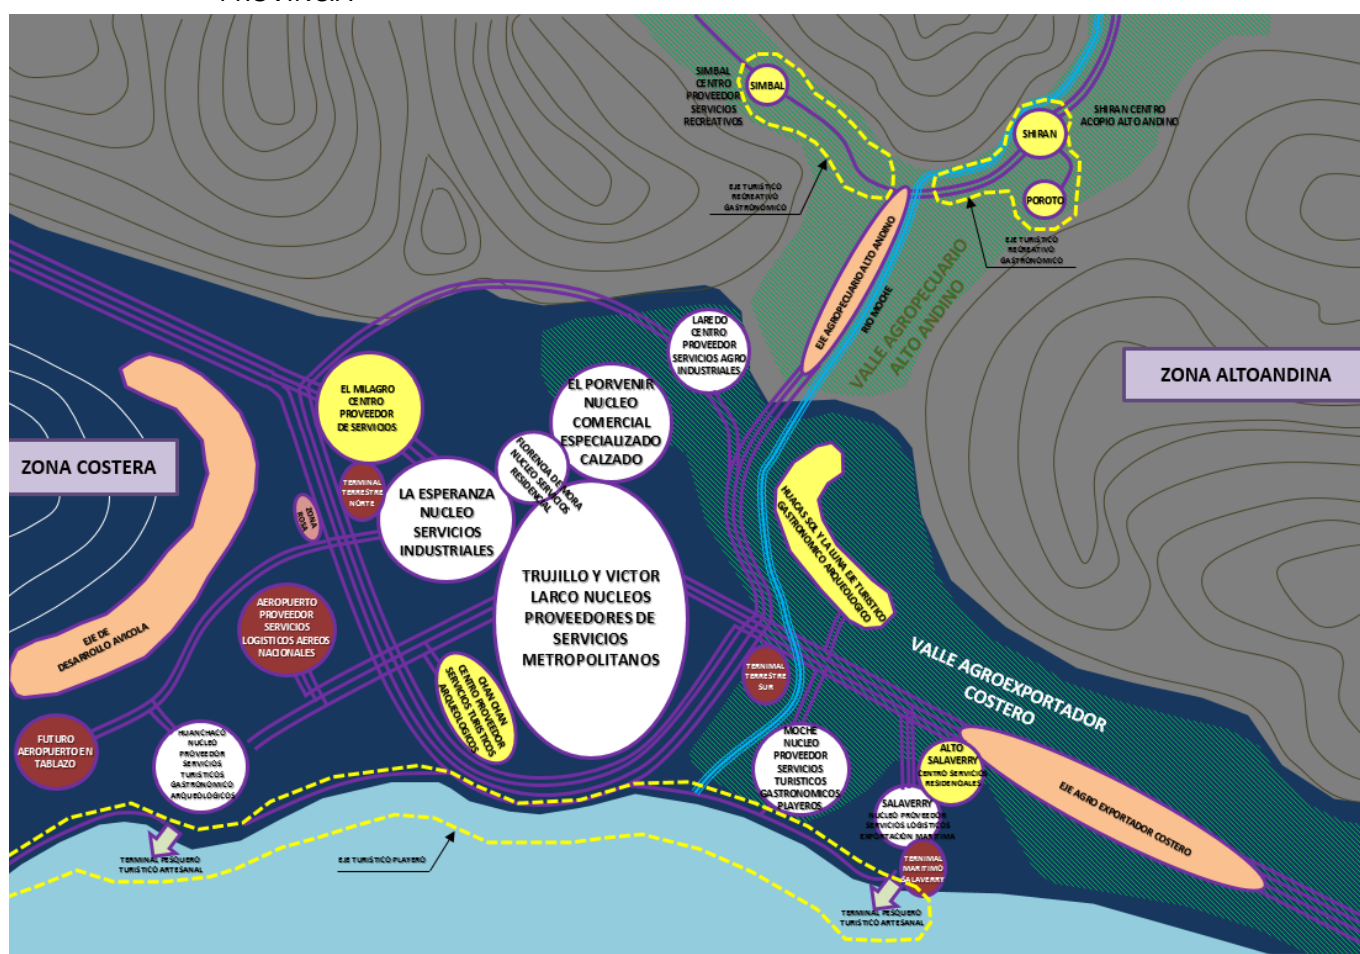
PROVINCIA

SIMBAL CENTRO PROVEEDOR SERVICIOS RECREATIVOS

SIMBAL

SHIRAN

SHIRAN CENTRO ACOPIO ALTO ANDINO

POROTO

EJE TURISTICO RECREATIVO GASTRONÓMICO

EJE TURISTICO RECREATIVO GASTRONÓMICO

EJE AGROPECUARIO ALTO ANDINO

RIO MOCHE

VALLE AGROPECUARIO ALTO ANDINO

ZONA ALTOANDINA

LAREDO CENTRO PROVEEDOR SERVICIOS AGRO INDUSTRIALES

EL MILAGRO CENTRO PROVEEDOR DE SERVICIOS

EL PORVENIR NUCLEO COMERCIAL ESPECIALIZADO CALZADO

FLORENCIA DE MORA NUCLEO SERVICIOS RESIDENCIAL

ZONA COSTERA

TERMINAL TERRESTRE NORTE

ZONA ROSA

LA ESPERANZA NUCLEO SERVICIOS INDUSTRIALES

TRUJILLO Y VICTOR LARCO NUCLEOS PROVEEDORES DE SERVICIOS METROPOLITANOS

HUACAS SOL Y LA LUNA EJE TURISTICO GASTRONOMICO ARQUEOLOGICO

EJE DE DESARROLLO AVICOLA

AEROPUERTO PROVEEDOR SERVICIOS LOGISTICOS AEREOS NACIONALES

CHAN CHAN CENTRO PROVEEDOR SERVICIOS TURISTICOS ARQUEOLOGICOS

TERMINAL TERRESTRE SUR

VALLE AGROEXPORTADOR COSTERO

FUTURO AEROPUERTO EN TABLAZO

HUANCHACO NUCLEO PROVEEDOR SERVICIOS TURISTICOS GASTRONOMICO ARQUEOLOGICOS

MOCHE NUCLEO PROVEEDOR SERVICIOS TURISTICOS GASTRONOMICOS PLAYEROS

ALTO SALAVERRY CENTRO SERVICIOS RESIDENCIALES

EJE AGRO EXPORTADOR COSTERO

SALAVERRY NUCLEO PROVEEDOR SERVICIOS LOGISTICOS EXPORTACIÓN MARITIMA

TERMINAL MARITIMO SALAVERRY

TERMINAL PESQUERO TURISTICO ARTESANAL

EJE TURISTICO PLAYERO

TERMINAL PESQUERO TURISTICO ARTESANAL